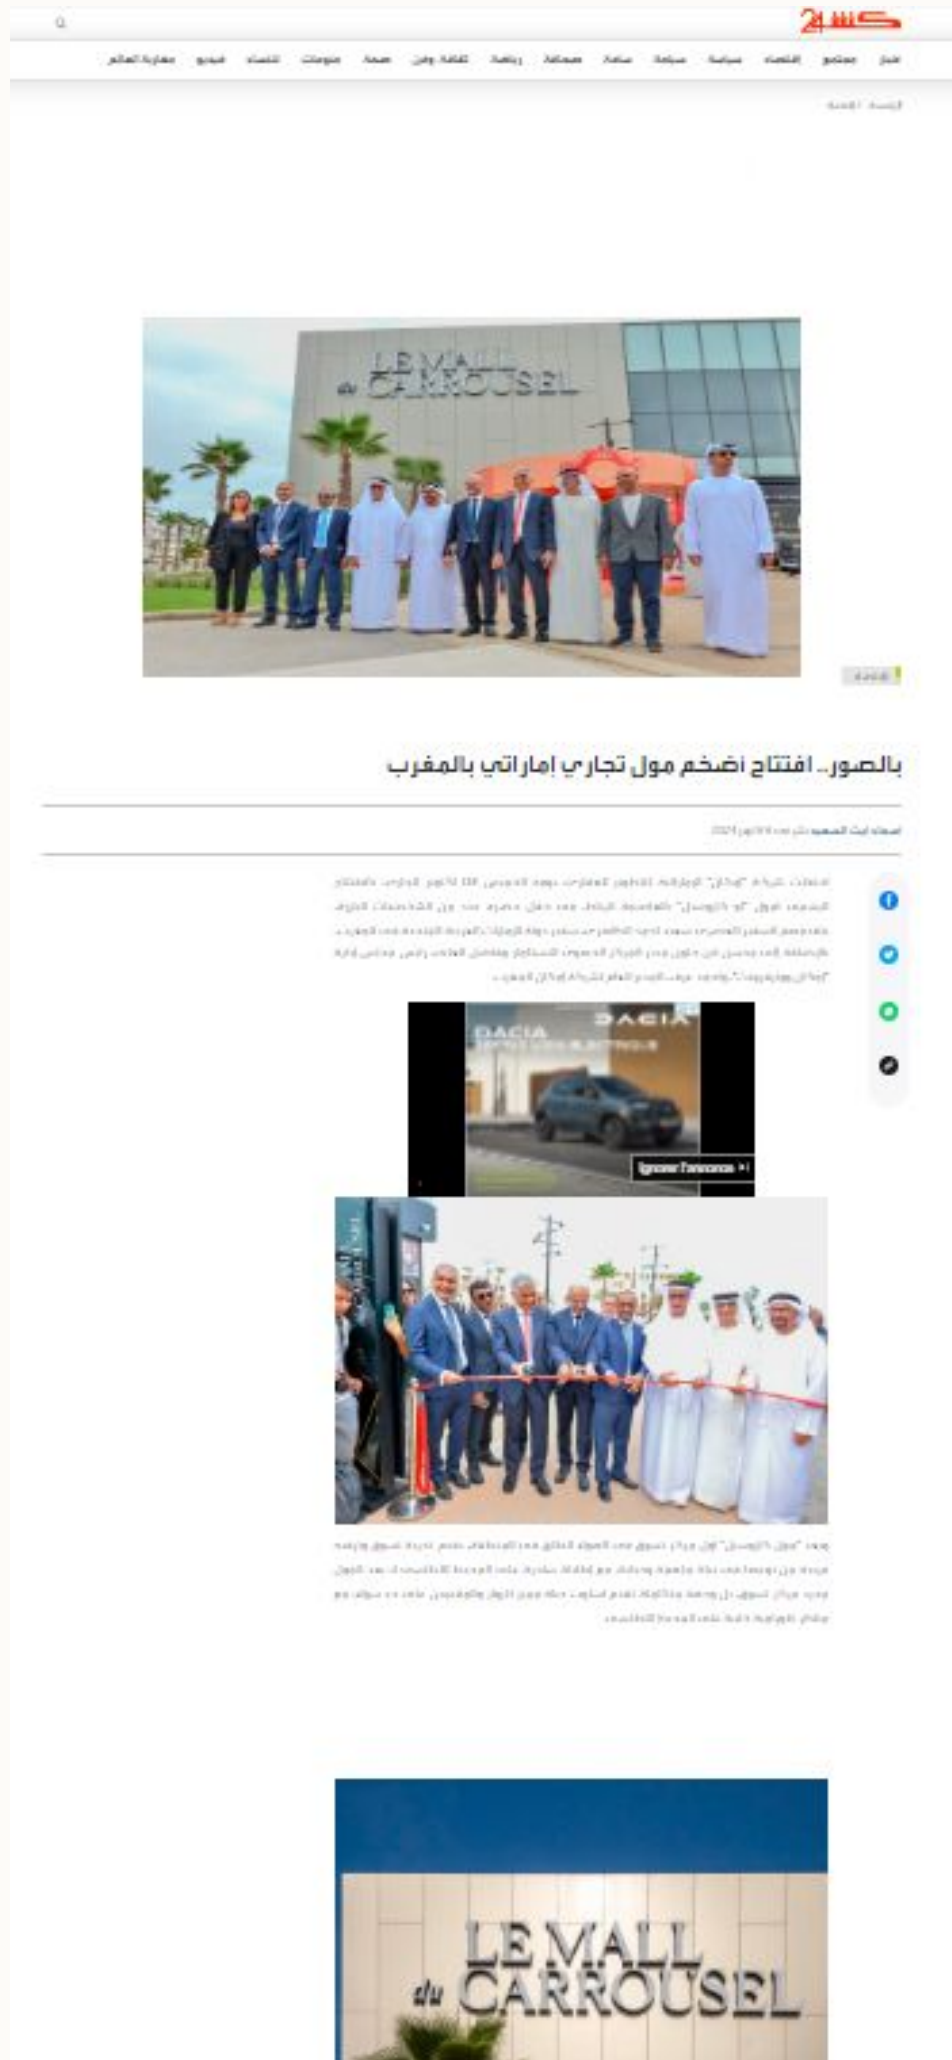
كشـ24

أخبار مجتمع اقتصاد سياسة سياحة ساحة صحافة رياضة ثقافة وفن صحة منوعات للنساء فيديو مغاربة العالم

LE MALL du CARROUSEL

بالصور.. افتتاح أضخم مول تجاري إماراتي بالمغرب

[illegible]

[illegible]

DACIA

DACIA

Ignorer l'annonce

LE MALL du CARROUSEL

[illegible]

LE MALL du CARROUSEL